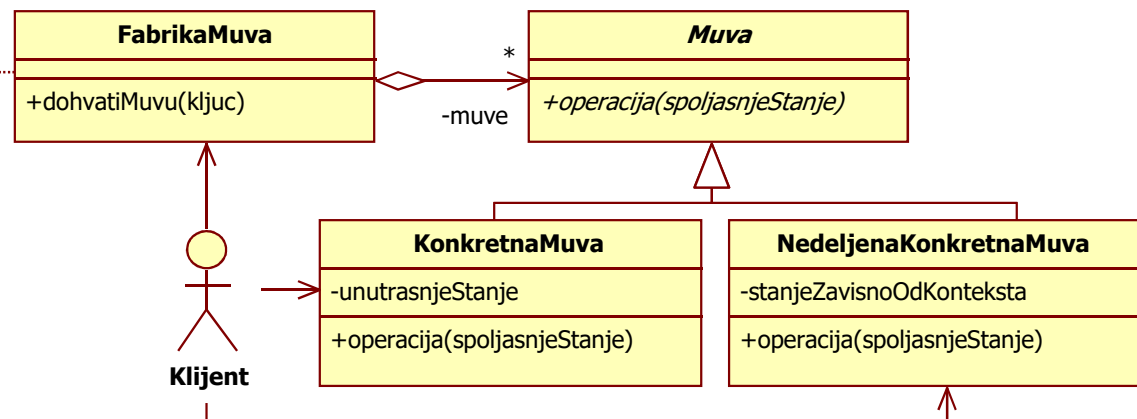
FabrikaMuva

+dohvatiMuvu(kljuc)

*

-muve

Muva

+operacija(spoljasnjeStanje)

KonkretnaMuva

-unutrasnjeStanje

+operacija(spoljasnjeStanje)

NedeljenaKonkretnaMuva

-stanjeZavisnoOdKonteksta

+operacija(spoljasnjeStanje)

Klijent